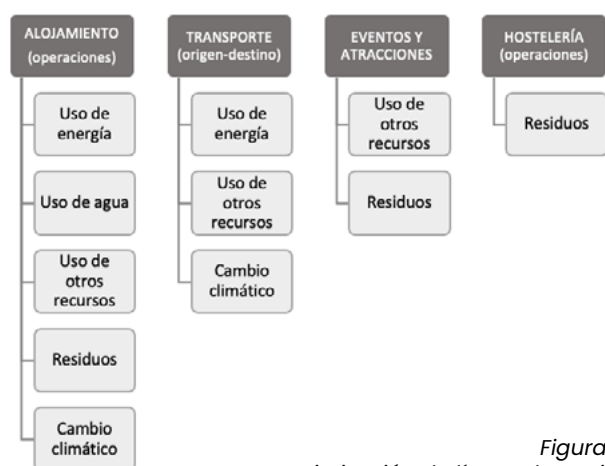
ALOJAMIENTO (operaciones)

Uso de energía

Uso de agua

Uso de otros recursos

Residuos

Cambio climático

TRANSPORTE (origen-destino)

Uso de energía

Uso de otros recursos

Cambio climático

EVENTOS Y ATRACCIONES

Uso de otros recursos

Residuos

HOSTELERÍA (operaciones)

Residuos

Figura

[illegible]